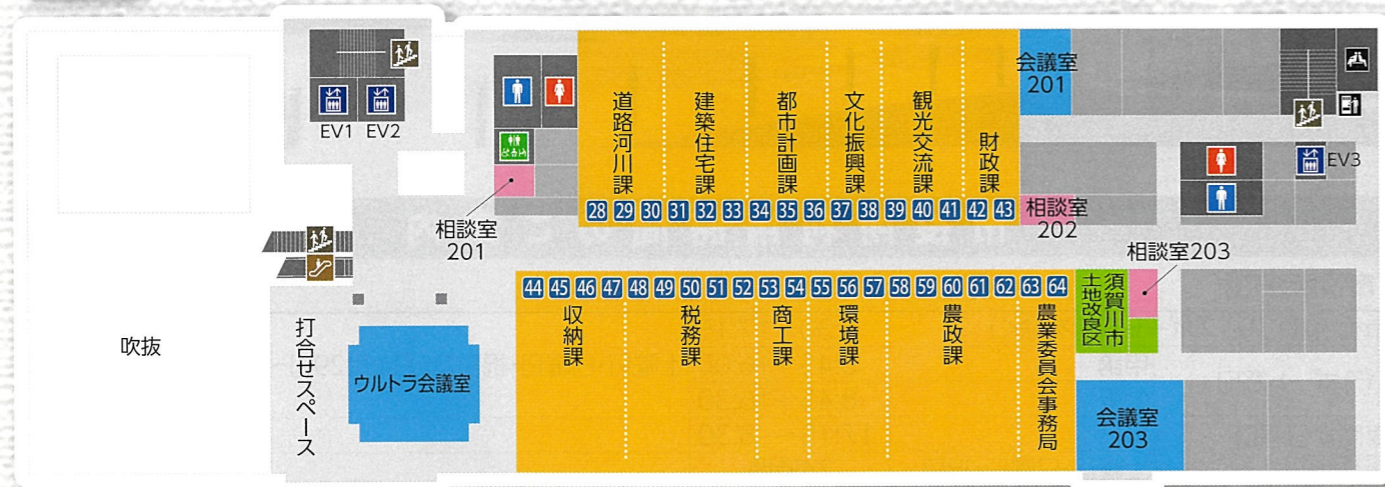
EV1 EV2

道路河川課
建築住宅課
都市計画課
文化振興課
観光交流課
財政課

28 29 30 31 32 33 34 35 36 37 38 39 40 41 42 43

会議室201

EV3

相談室201

相談室202

相談室203

44 45 46 47 48 49 50 51 52 53 54 55 56 57 58 59 60 61 62 63 64

収納課
税務課
商工課
環境課
農政課
農業委員会事務局

須賀川市土地改良区

吹抜

打合せスペース

ウルトラ会議室

会議室203